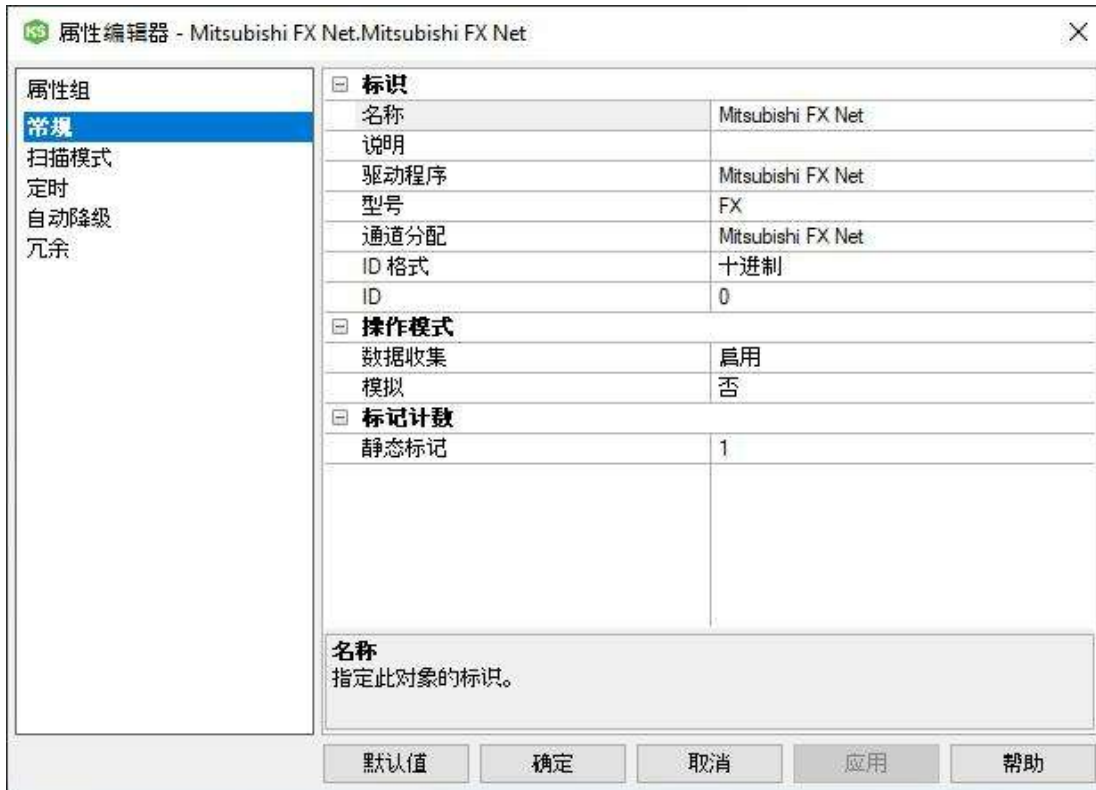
属性编辑器 - Mitsubishi FX Net.Mitsubishi FX Net

×

属性组
常规
扫描模式
定时
自动降级
冗余

⊟ 标识

| | |
|---|---|
| 名称 | Mitsubishi FX Net |
| 说明 | |
| 驱动程序 | Mitsubishi FX Net |
| 型号 | FX |
| 通道分配 | Mitsubishi FX Net |
| ID 格式 | 十进制 |
| ID | 0 |

⊟ 操作模式

| | |
|---|---|
| 数据收集 | 启用 |
| 模拟 | 否 |

⊟ 标记计数

| | |
|---|---|
| 静态标记 | 1 |

名称
指定此对象的标识。

默认值 确定 取消 应用 帮助